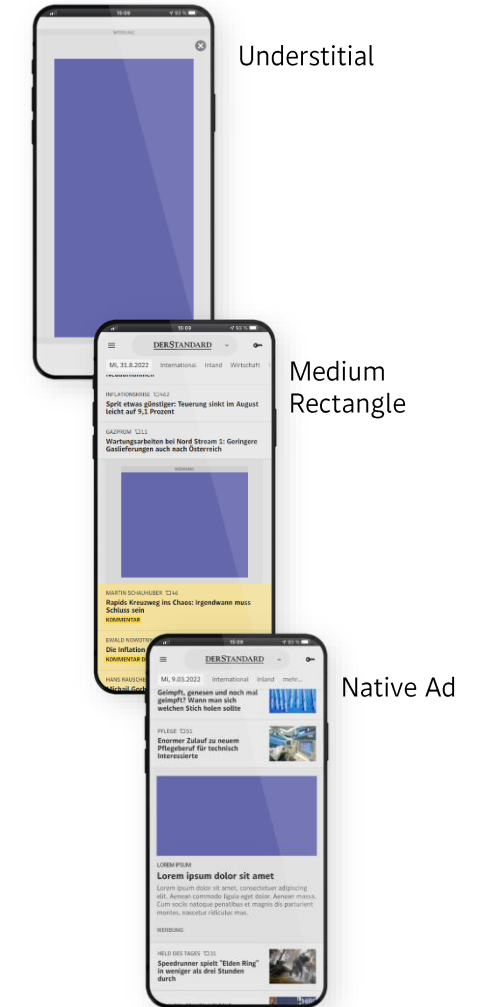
15:09

WERBUNG

Understitial

15:09

DERSTANDARD

Mi, 31.8.2022 International Inland Wirtschaft

Medium Rectangle

INFLATIONSRATE 🗨462
Sprit etwas günstiger: Teuerung sinkt im August leicht auf 9,1 Prozent

GAZPROM 🗨311
Wartungsarbeiten bei Nord Stream 1: Geringere Gaslieferungen auch nach Österreich

WERBUNG

MARTIN SCHAUHUBER 🗨46
Rapids Kreuzweg ins Chaos: Irgendwann muss Schluss sein
KOMMENTAR

EWALD NOWOTNY
Die Inflation
KOMMENTAR D

HANS RAUSCHER

15:09

DERSTANDARD

Mi, 9.03.2022 International Inland mehr...

Native Ad

Geimpft, genesen und noch mal geimpft? Wann man sich welchen Stich holen sollte

PFLEGE 🗨351
Enormer Zulauf zu neuem Pflegeberuf für technisch Interessierte

LOREM IPSUM
Lorem ipsum dolor sit amet
Lorem ipsum dolor sit amet, consectetuer adipiscing elit. Aenean commodo ligula eget dolor. Aenean massa. Cum sociis natoque penatibus et magnis dis parturient montes, nascetur ridiculus mus.

WERBUNG

HELD DES TAGES 🗨31
Speedrunner spielt "Elden Ring" in weniger als drei Stunden durch